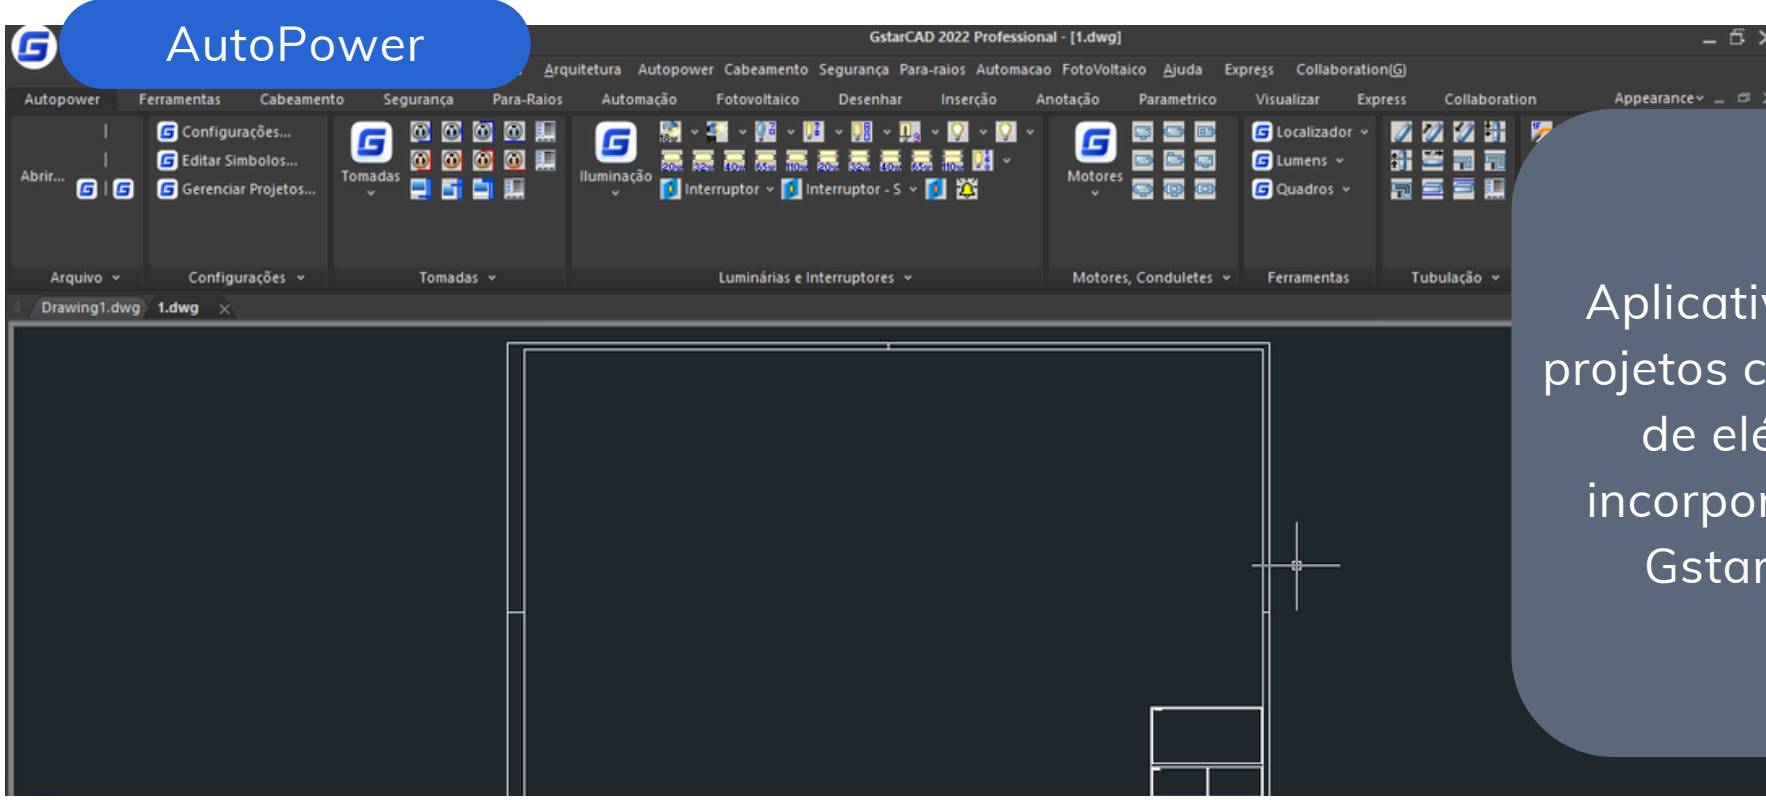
AutoPower

GstarCAD 2022 Professional - [1.dwg]

Arquitetura Autopower Cabeamento Segurança Para-raios Automacao FotoVoltaico Ajuda Express Collaboration(G)

Autopower Ferramentas Cabeamento Segurança Para-Raios Automação Fotovoltaico Desenhar Inserção Anotação Parametrico Visualizar Express Collaboration Appearance

Abrir...
Configurações...
Editar Simbolos...
Gerenciar Projetos...
Tomadas
Iluminação
Interruptor
Interruptor - S
Motores
Localizador
Lumens
Quadros

Arquivo Configurações Tomadas Luminárias e Interruptores Motores, Conduletes Ferramentas Tubulação

Drawing1.dwg 1.dwg

Aplicati
projetos c
de el
incorpor
Gstar